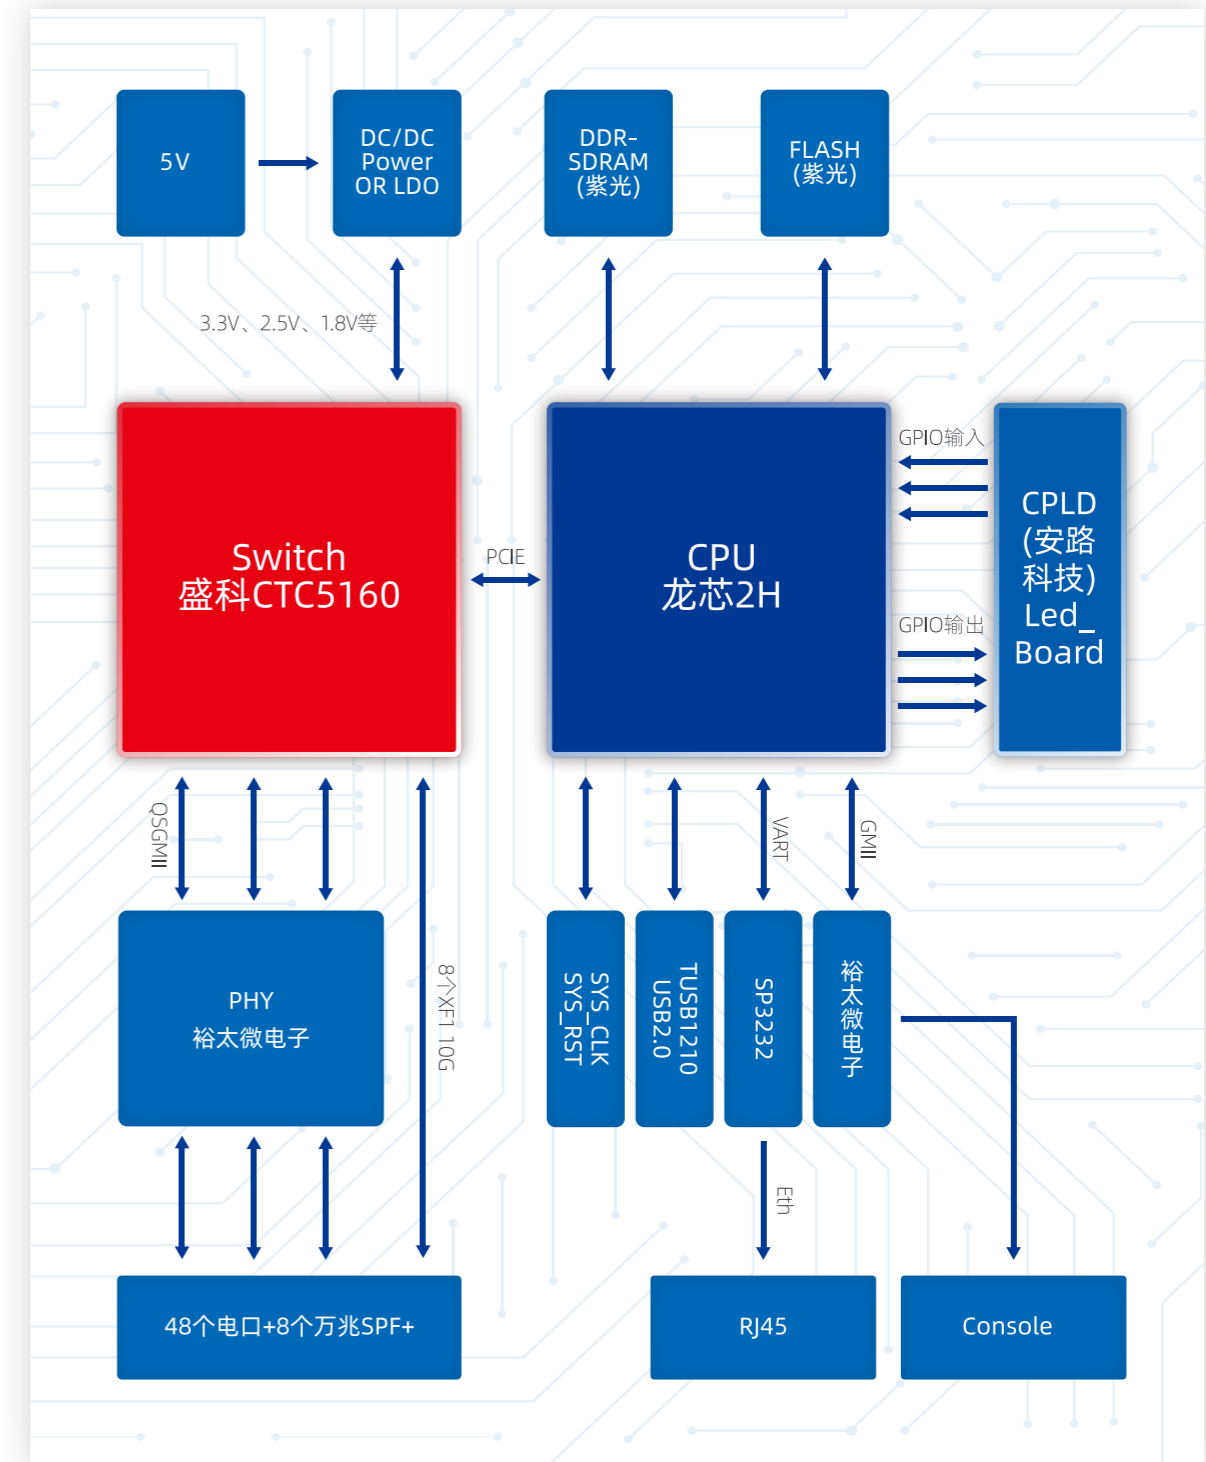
5V

DC/DC Power OR LDO

DDR-SDRAM (紫光)

FLASH (紫光)

3.3V、2.5V、1.8V等

Switch
盛科CTC5160

PCIE

CPU
龙芯2H

GPIO输入

GPIO输出

CPLD (安路科技) Led_ Board

QSGMII

8个XFI 10G

VART

GMII

PHY
裕太微电子

SYS_CLK
SYS_RST

TUSB1210
USB2.0

SP3232

裕太微电子

Eth

48个电口+8个万兆SPF+

RJ45

Console